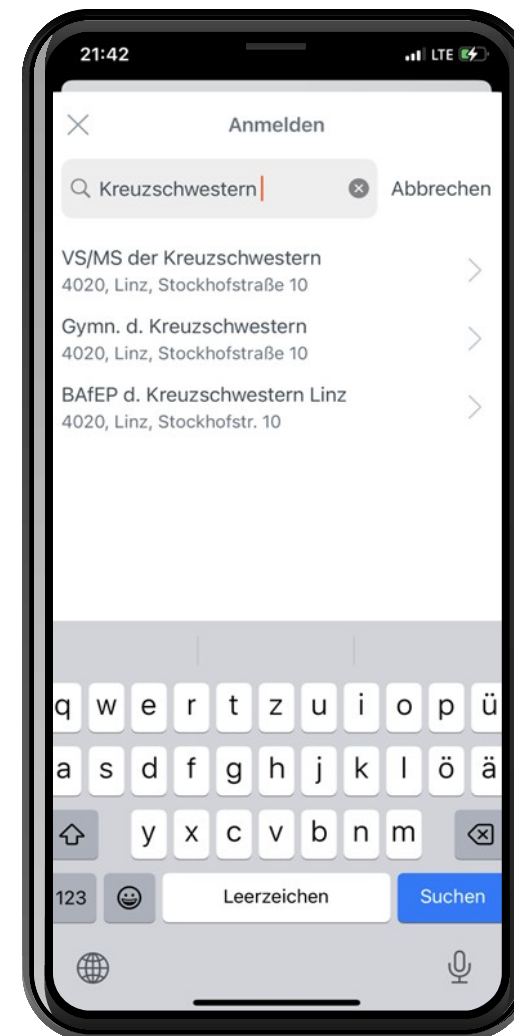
21:42
LTE

Anmelden

Kreuzschwestern
Abbrechen

VS/MS der Kreuzschwestern
4020, Linz, Stockhofstraße 10

Gymn. d. Kreuzschwestern
4020, Linz, Stockhofstraße 10

BAfEP d. Kreuzschwestern Linz
4020, Linz, Stockhofstr. 10

q w e r t z u i o p ü
a s d f g h j k l ö ä
y x c v b n m
123
Leerzeichen
Suchen